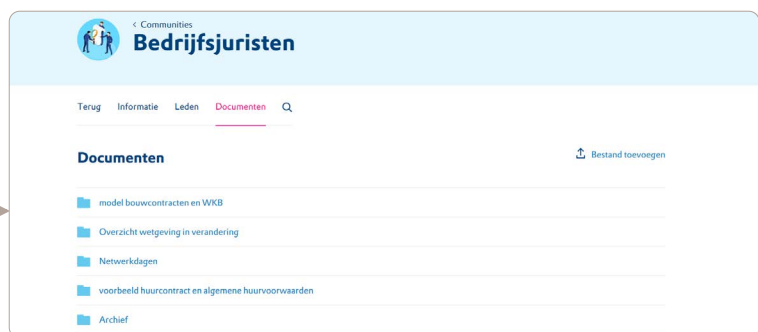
< Communities
Bedrijfsjuristen

Terug Informatie Leden Documenten

Documenten

Bestand toevoegen

model bouwcontracten en WKB

Overzicht wetgeving in verandering

Netwerkdagen

voorbeeld huurcontract en algemene huurvoorwaarden

Archief